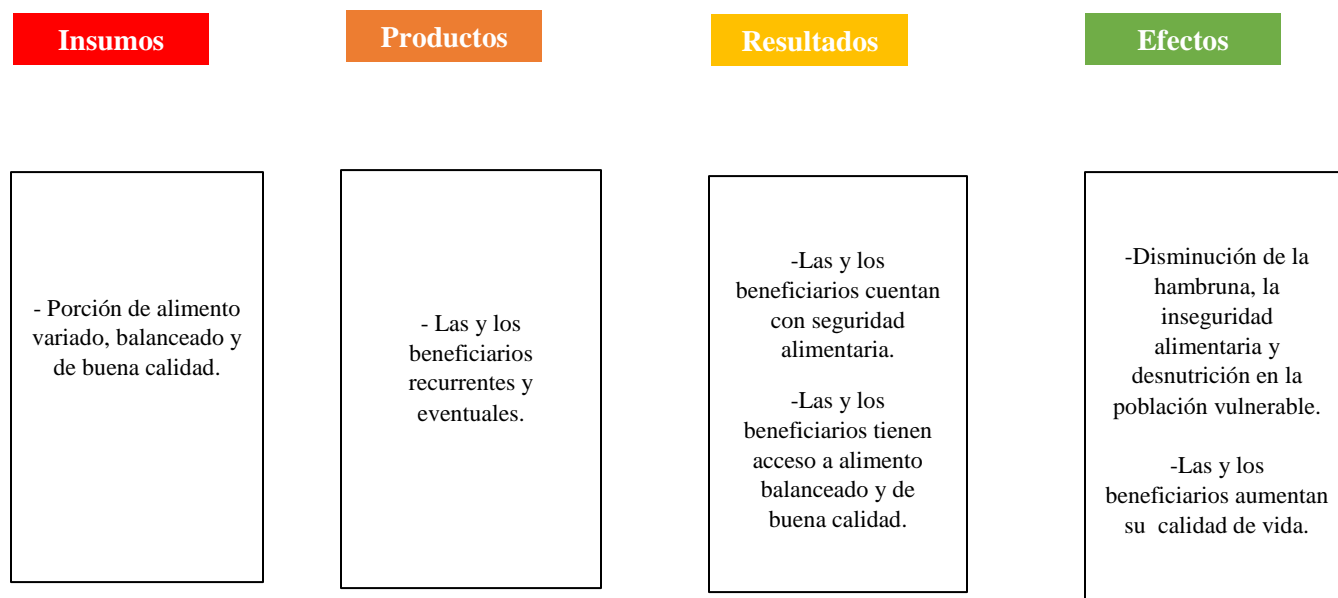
Insumos

- Porción de alimento variado, balanceado y de buena calidad.

Productos

- Las y los beneficiarios recurrentes y eventuales.

Resultados

-Las y los beneficiarios cuentan con seguridad alimentaria.

-Las y los beneficiarios tienen acceso a alimento balanceado y de buena calidad.

Efectos

-Disminución de la hambruna, la inseguridad alimentaria y desnutrición en la población vulnerable.

-Las y los beneficiarios aumentan su calidad de vida.